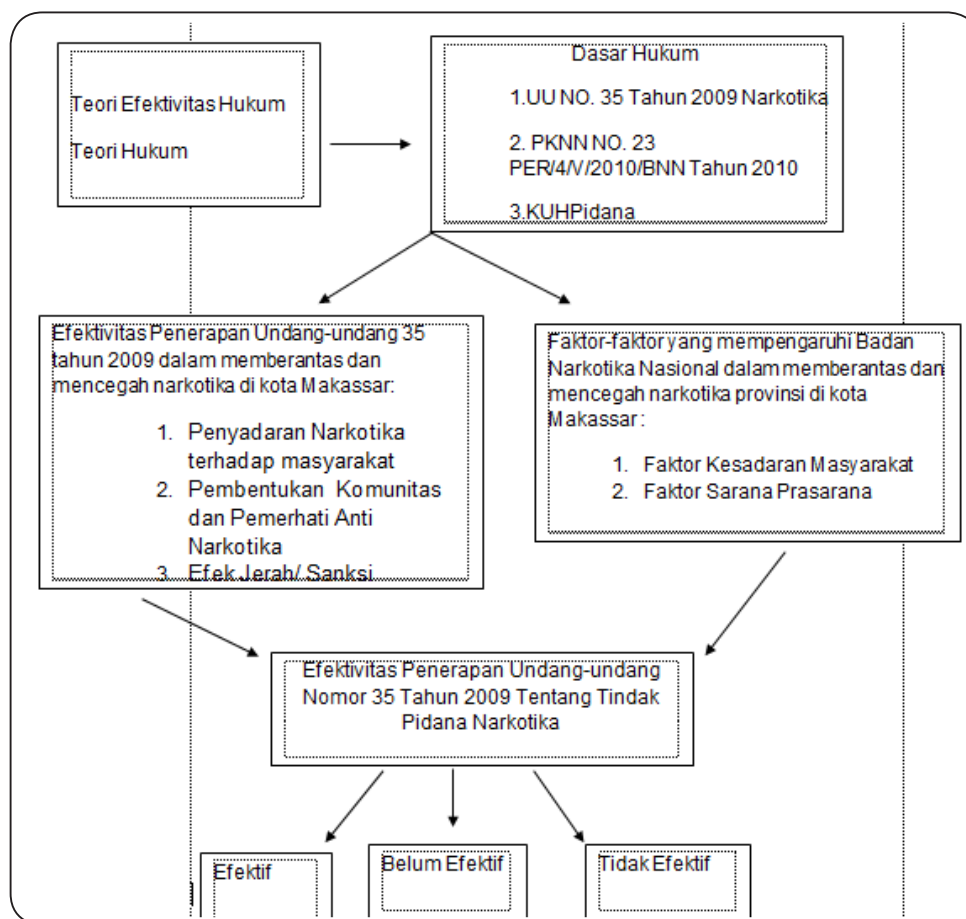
Teori Efektivitas Hukum

Teori Hukum

Dasar Hukum

1.UU NO. 35 Tahun 2009 Narkotika

2. PKNN NO. 23 PER/4/V/2010/BNN Tahun 2010

3.KUHPidana

Efektivitas Penerapan Undang-undang 35 tahun 2009 dalam memberantas dan mencegah narkotika di kota Makassar:

1. Penyadaran Narkotika terhadap masyarakat
2. Pembentukan Komunitas dan Pemerhati Anti Narkotika
3. Efek Jerah/ Sanksi

Faktor-faktor yang mempengaruhi Badan Narkotika Nasional dalam memberantas dan mencegah narkotika provinsi di kota Makassar :

1. Faktor Kesadaran Masyarakat
2. Faktor Sarana Prasarana

Efektivitas Penerapan Undang-undang Nomor 35 Tahun 2009 Tentang Tindak Pidana Narkotika

Efektif

Belum Efektif

Tidak Efektif